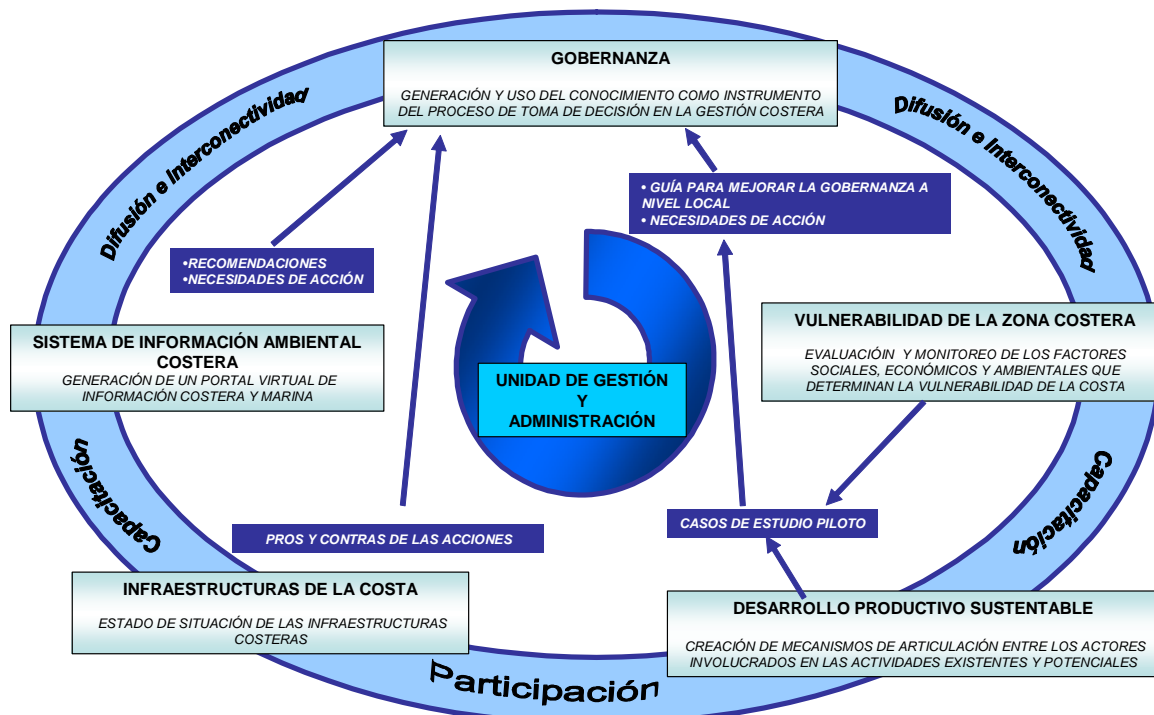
GOBERNANZA

GENERACIÓN Y USO DEL CONOCIMIENTO COMO INSTRUMENTO DEL PROCESO DE TOMA DE DECISIÓN EN LA GESTIÓN COSTERA

Difusión e Interconectividad

Difusión e Interconectividad

• GUÍA PARA MEJORAR LA GOBERNANZA A NIVEL LOCAL
• NECESIDADES DE ACCIÓN

•RECOMENDACIONES
•NECESIDADES DE ACCIÓN

SISTEMA DE INFORMACIÓN AMBIENTAL COSTERA

GENERACIÓN DE UN PORTAL VIRTUAL DE INFORMACIÓN COSTERA Y MARINA

UNIDAD DE GESTIÓN Y ADMINISTRACIÓN

VULNERABILIDAD DE LA ZONA COSTERA

EVALUACIÓIN Y MONITOREO DE LOS FACTORES SOCIALES, ECONÓMICOS Y AMBIENTALES QUE DETERMINAN LA VULNERABILIDAD DE LA COSTA

Capacitación

Capacitación

PROS Y CONTRAS DE LAS ACCIONES

CASOS DE ESTUDIO PILOTO

INFRAESTRUCTURAS DE LA COSTA

ESTADO DE SITUACIÓN DE LAS INFRAESTRUCTURAS COSTERAS

DESARROLLO PRODUCTIVO SUSTENTABLE

CREACIÓN DE MECANISMOS DE ARTICULACIÓN ENTRE LOS ACTORES INVOLUCRADOS EN LAS ACTIVIDADES EXISTENTES Y POTENCIALES

Participación